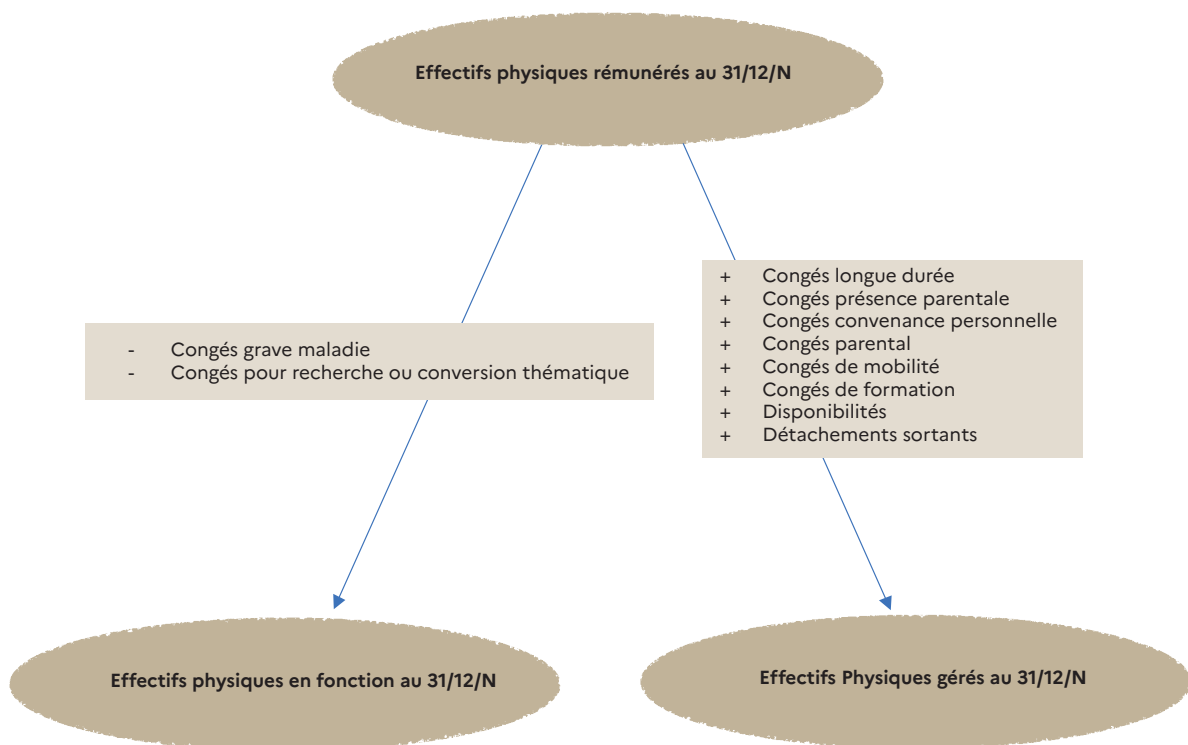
Effectifs physiques rémunérés au 31/12/N

- Congés grave maladie
- Congés pour recherche ou conversion thématique

+ Congés longue durée
+ Congés présence parentale
+ Congés convenance personnelle
+ Congés parental
+ Congés de mobilité
+ Congés de formation
+ Disponibilités
+ Détachements sortants

Effectifs physiques en fonction au 31/12/N

Effectifs Physiques gérés au 31/12/N